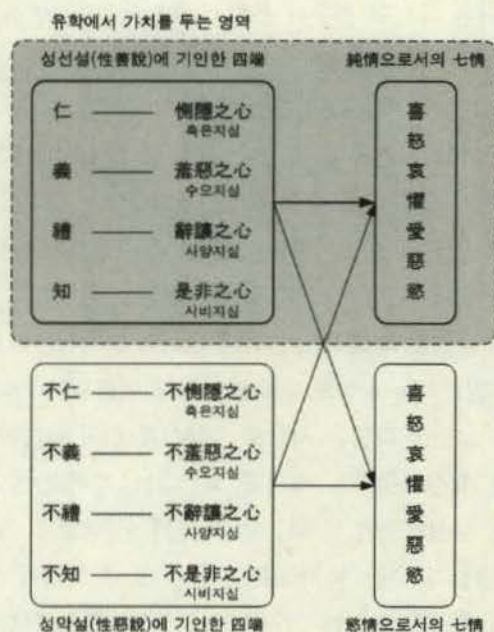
유학에서 가치를 두는 영역

성선설(性善說)에 기인한 四端

純情으로서의 七情

仁 —— 惻隱之心
측은지심

義 —— 羞惡之心
수오지심

禮 —— 辭讓之心
사양지심

知 —— 是非之心
시비지심

喜
怒
哀
懼
愛
惡
慾

不仁 —— 不惻隱之心
측은지심

不義 —— 不羞惡之心
수오지심

不禮 —— 不辭讓之心
사양지심

不知 —— 不是非之心
시비지심

喜
怒
哀
懼
愛
惡
慾

성악설(性惡說)에 기인한 四端

慾情으로서의 七情